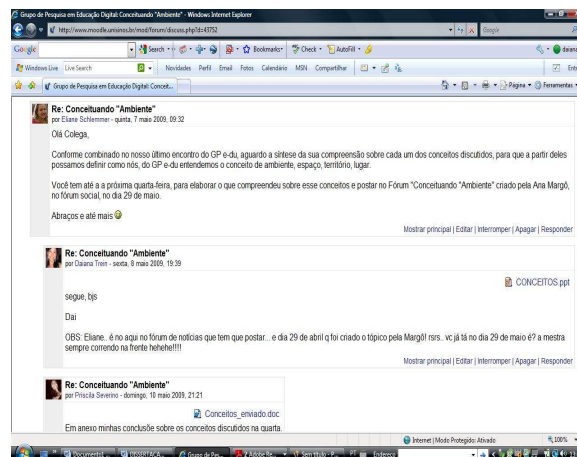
Grupo de Pesquisa em Educação Digital: Conceituando "Ambiente" - Windows Internet Explorer

http://www.moodle.unisinos.br/mod/forum/discuss.php?d=43752

Google

Google

Search · Bookmarks · Check · AutoFill

Windows Live | Live Search | Novidades | Perfil | Email | Fotos | Calendário | MSN | Compartilhar

Grupo de Pesquisa em Educação Digital: Conceit...

Página · Ferramentas

Re: Conceituando "Ambiente"
por Eliane Schlemmer - quinta, 7 maio 2009, 09:32

Olá Colega,

Conforme combinado no nosso último encontro do GP e-du, aguardo a síntese da sua compreensão sobre cada um dos conceitos discutidos, para que a partir deles possamos definir como nós, do GP e-du entendemos o conceito de ambiente, espaço, território, lugar.

Você tem até a a próxima quarta-feira, para elaborar o que compreendeu sobre esse conceitos e postar no Fórum "Conceituando "Ambiente" criado pela Ana Margô, no fórum social, no dia 29 de maio.

Abraços e até mais

Mostrar principal | Editar | Interromper | Apagar | Responder

Re: Conceituando "Ambiente"
por Daiana Trein - sexta, 8 maio 2009, 19:39

CONCEITOS.ppt

segue, bjs

Dai

OBS: Eliane.. é no aqui no fórum de notícias que tem que postar... e dia 29 de abril q foi criado o tópico pela Margô! rsrs.. vc já tá no dia 29 de maio é? a mestra sempre correndo na frente hehehe!!!!

Mostrar principal | Editar | Interromper | Apagar | Responder

Re: Conceituando "Ambiente"
por Priscila Severino - domingo, 10 maio 2009, 21:21

Conceitos_enviado.doc

Em anexo minhas conclusão sobre os conceitos discutidos na quarta.

Internet | Modo Protegido: Ativado

100%

Documento1 ... | DISSERTACA... | Grupo de Pe... | Adobe Re... | Sem título - P... | Endereço